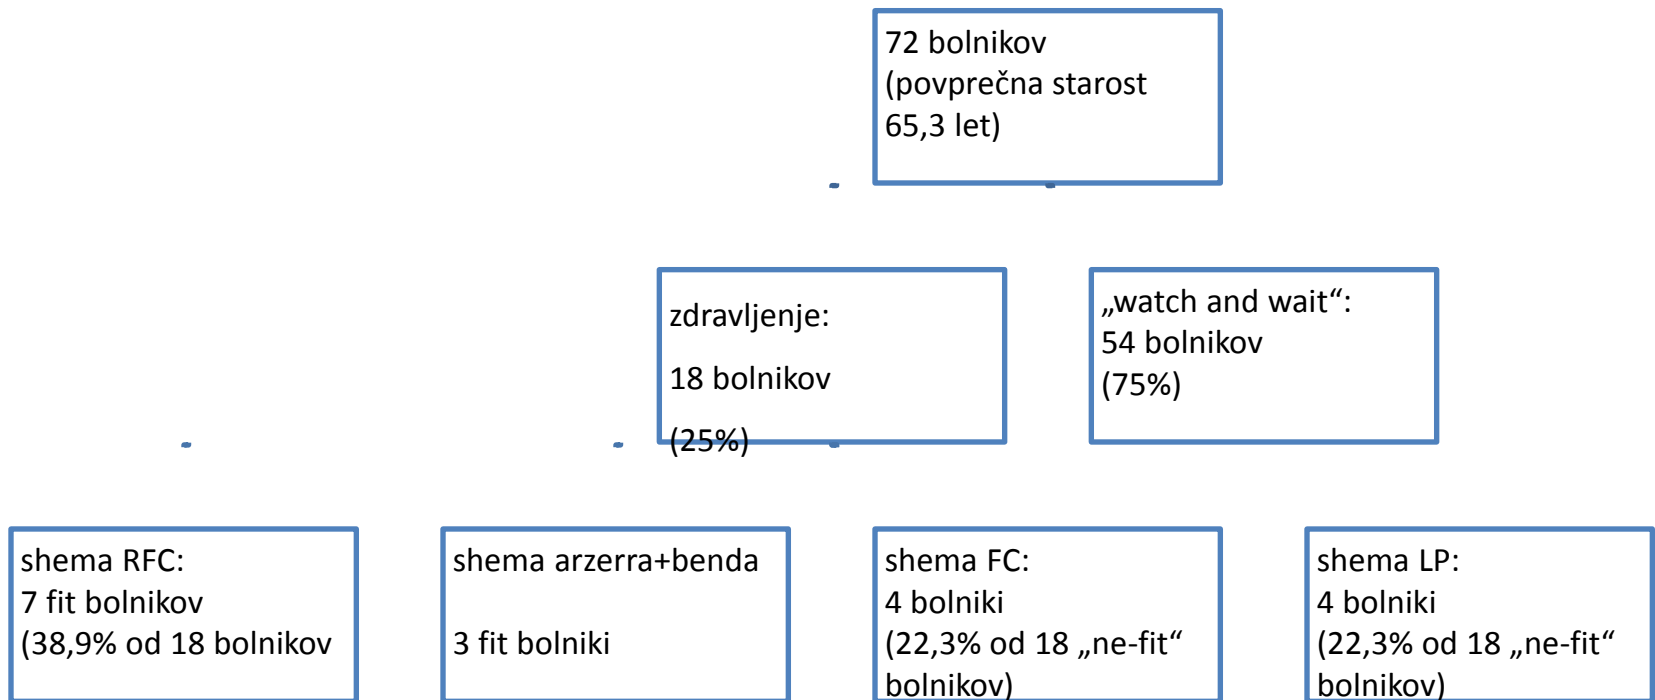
72 bolnikov
(povprečna starost
65,3 let)

zdravljenje:

18 bolnikov

(25%)

„watch and wait“:
54 bolnikov
(75%)

shema RFC:
7 fit bolnikov
(38,9% od 18 bolnikov

shema arzerra+benda

3 fit bolniki

shema FC:
4 bolniki
(22,3% od 18 „ne-fit“
bolnikov)

shema LP:
4 bolniki
(22,3% od 18 „ne-fit“
bolnikov)